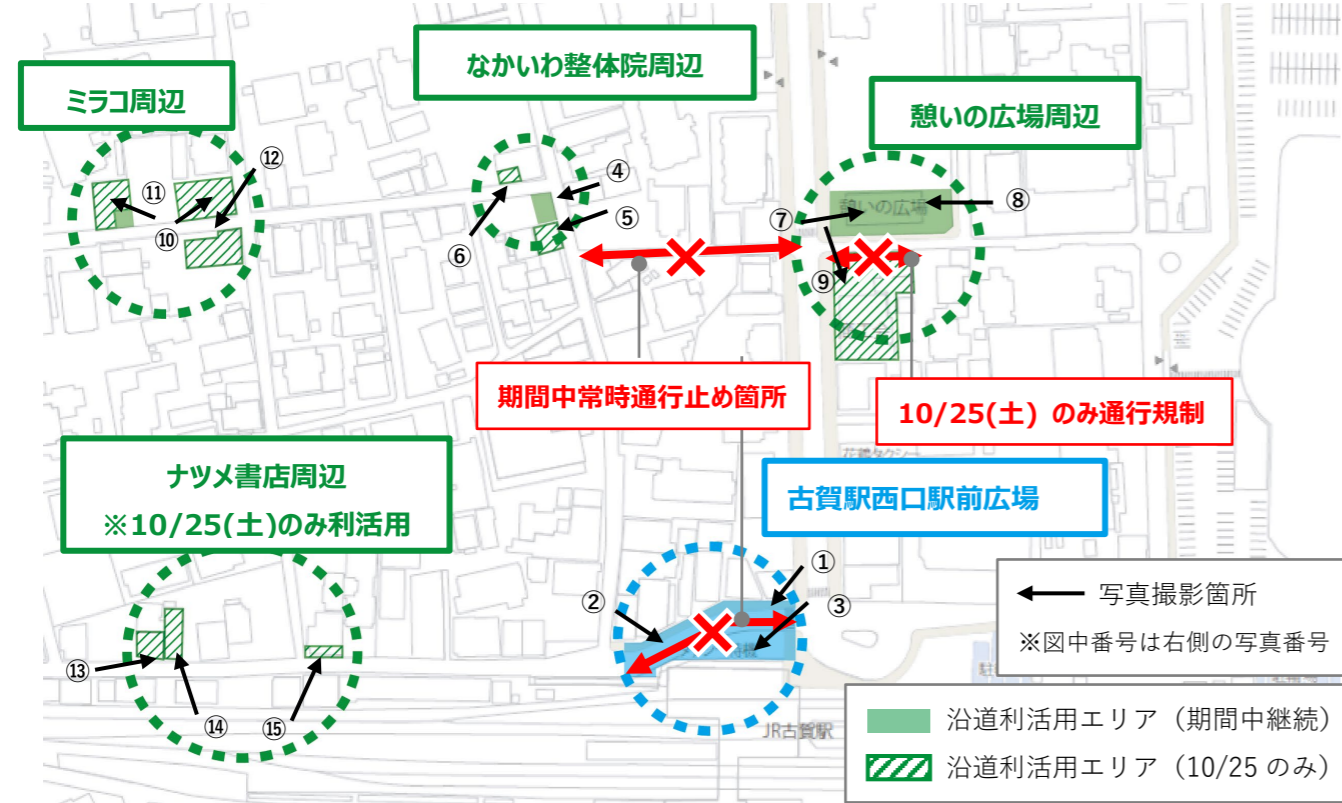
ミラコ周辺

なかいわ整体院周辺

憩いの広場周辺

⑪
⑫
⑩
④
⑤
⑥
⑦
⑧
⑨

憩いの広場

期間中常時通行止め箇所

10/25(土) のみ通行規制

ナツメ書店周辺
※10/25(土)のみ利活用

古賀駅西口駅前広場

①
②
③
⑬
⑭
⑮

JR古賀駅

写真撮影箇所
※図中番号は右側の写真番号

沿道利活用エリア（期間中継続）
沿道利活用エリア（10/25 のみ）